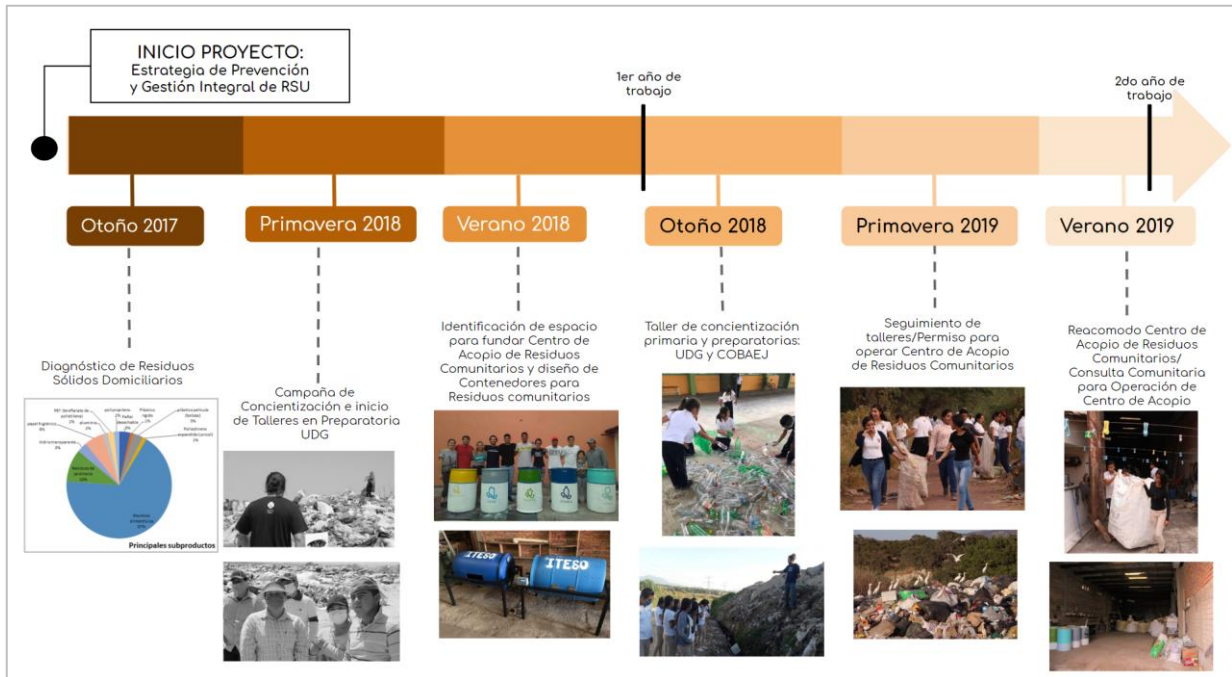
INICIO PROYECTO:
Estrategia de Prevención y Gestión Integral de RSU

1er año de trabajo

2do año de trabajo

Otoño 2017

Primavera 2018

Verano 2018

Otoño 2018

Primavera 2019

Verano 2019

Diagnóstico de Residuos Sólidos Domiciliarios

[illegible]

Principales subproductos

Campaña de Concientización e inicio de Talleres en Preparatoria UDG

Identificación de espacio para fundar Centro de Acopio de Residuos Comunitarios y diseño de Contenedores para Residuos comunitarios

ITESO

ITESO

Taller de concientización primaria y preparatorias: UDG y COBAEJ

Seguimiento de talleres/Permiso para operar Centro de Acopio de Residuos Comunitarios

Reacomodo Centro de Acopio de Residuos Comunitarios/ Consulta Comunitaria para Operación de Centro de Acopio